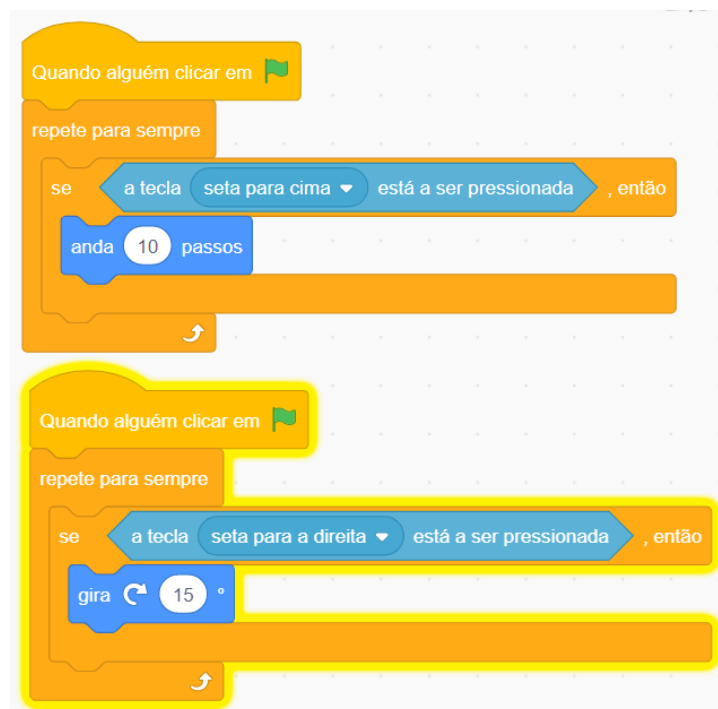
Quando alguém clicar em

repete para sempre

se a tecla seta para cima está a ser pressionada , então

anda 10 passos

Quando alguém clicar em

repete para sempre

se a tecla seta para a direita está a ser pressionada , então

gira 15 °